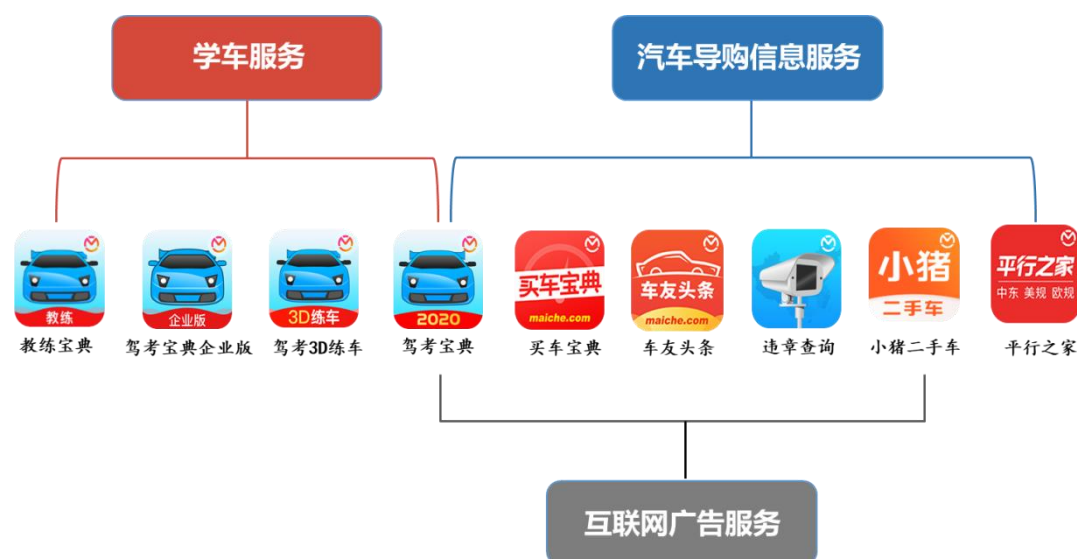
学车服务

汽车导购信息服务

教练
教练宝典

企业版
驾考宝典企业版

3D练车
驾考3D练车

2020
驾考宝典

买车宝典
maiche.com
买车宝典

车友头条
maiche.com
车友头条

违章查询

小猪
二手车
小猪二手车

平行之家
中东 美规 欧规
平行之家

互联网广告服务